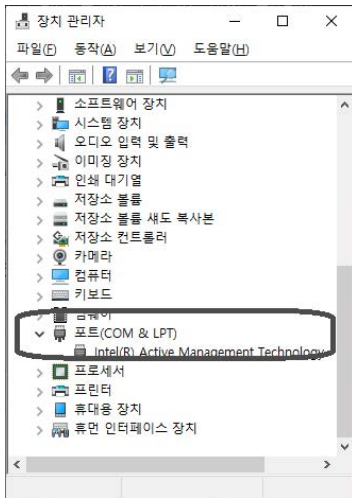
장치 관리자

파일(F) 동작(A) 보기(V) 도움말(H)

소프트웨어 장치
시스템 장치
오디오 입력 및 출력
이미징 장치
인쇄 대기열
저장소 볼륨
저장소 볼륨 섀도 복사본
저장소 컨트롤러
카메라
컴퓨터
키보드
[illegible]
포트(COM & LPT)
Intel(R) Active Management Technology
프로세서
프린터
휴대용 장치
휴먼 인터페이스 장치